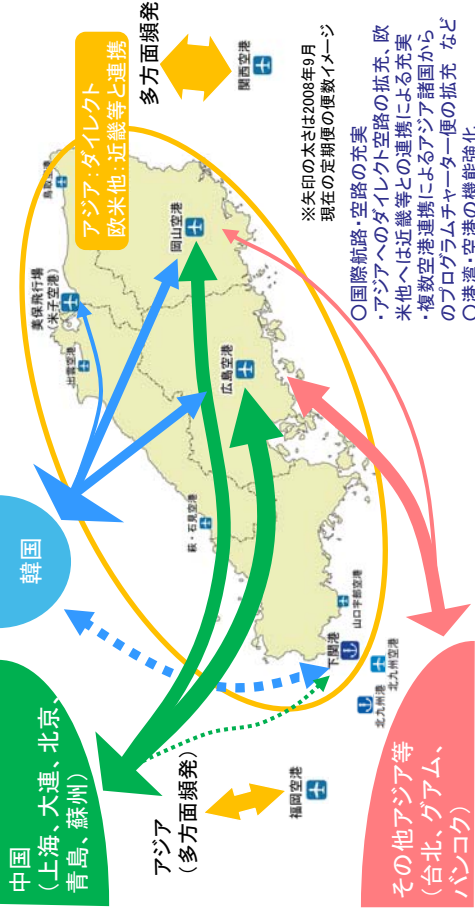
多方面頻発

関西空港

アジア：ダイレクト
欧米他：近畿等と連携

※矢印の太さは2008年9月
現在の定期便の便数イメージ

○国際航路・空路の充実
・アジアへのダイレクト空路の拡充、欧米他へは近畿等との連携による充実
・複数空港連携によるアジア諸国からのプログラムチャーター便の拡充 など
○港湾・空港の機能強化

鳥取空港

岡山空港

美保飛行場
（米子空港）

出雲空港

広島空港

萩・石見空港

韓国

山口宇部空港

下関港

北九州港

北九州空港

中国
（上海、大連、北京、青島、蘇州）

アジア
（多方面頻発）

福岡空港

その他アジア等
（台北、グアム、バンコク）